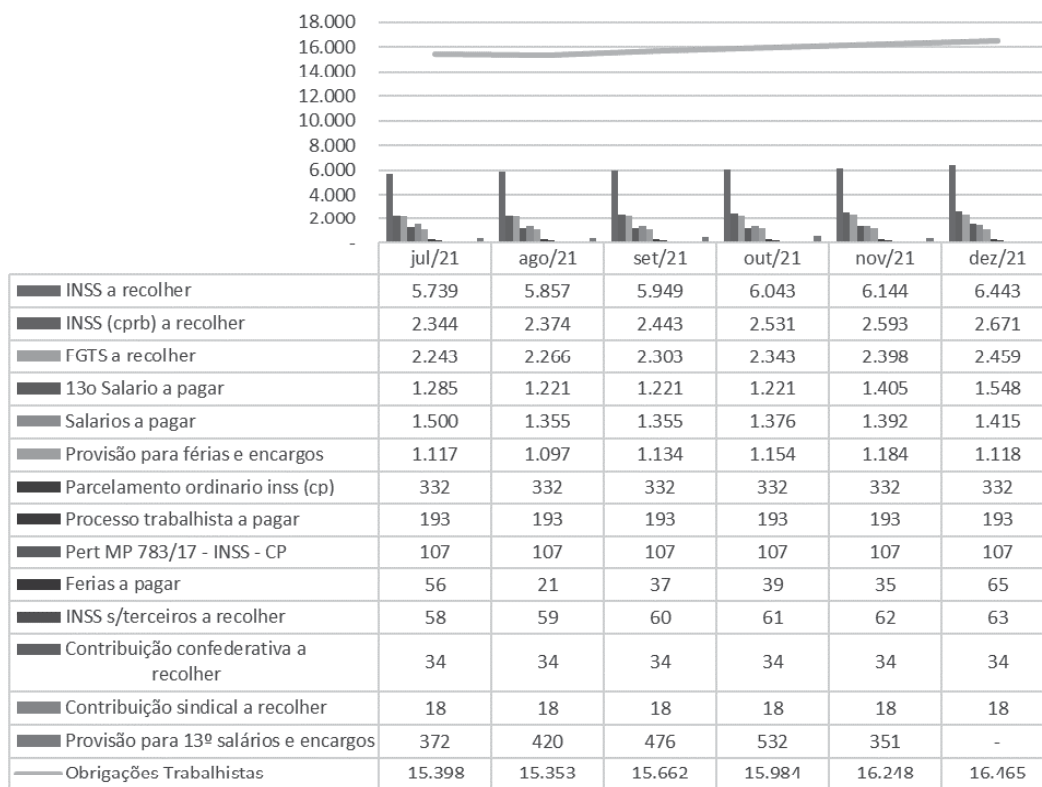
18.000
16.000
14.000
12.000
10.000
8.000
6.000
4.000
2.000
-

| | jul/21 | ago/21 | set/21 | out/21 | nov/21 | dez/21 |
|---|---|---|---|---|---|---|
| INSS a recolher | 5.739 | 5.857 | 5.949 | 6.043 | 6.144 | 6.443 |
| INSS (cprb) a recolher | 2.344 | 2.374 | 2.443 | 2.531 | 2.593 | 2.671 |
| FGTS a recolher | 2.243 | 2.266 | 2.303 | 2.343 | 2.398 | 2.459 |
| 13o Salario a pagar | 1.285 | 1.221 | 1.221 | 1.221 | 1.405 | 1.548 |
| Salarios a pagar | 1.500 | 1.355 | 1.355 | 1.376 | 1.392 | 1.415 |
| Provisão para férias e encargos | 1.117 | 1.097 | 1.134 | 1.154 | 1.184 | 1.118 |
| Parcelamento ordinario inss (cp) | 332 | 332 | 332 | 332 | 332 | 332 |
| Processo trabalhista a pagar | 193 | 193 | 193 | 193 | 193 | 193 |
| Pert MP 783/17 - INSS - CP | 107 | 107 | 107 | 107 | 107 | 107 |
| Ferias a pagar | 56 | 21 | 37 | 39 | 35 | 65 |
| INSS s/terceiros a recolher | 58 | 59 | 60 | 61 | 62 | 63 |
| Contribuição confederativa a recolher | 34 | 34 | 34 | 34 | 34 | 34 |
| Contribuição sindical a recolher | 18 | 18 | 18 | 18 | 18 | 18 |
| Provisão para 13º salários e encargos | 372 | 420 | 476 | 532 | 351 | - |
| Obrigações Trabalhistas | 15.398 | 15.353 | 15.662 | 15.984 | 16.248 | 16.465 |